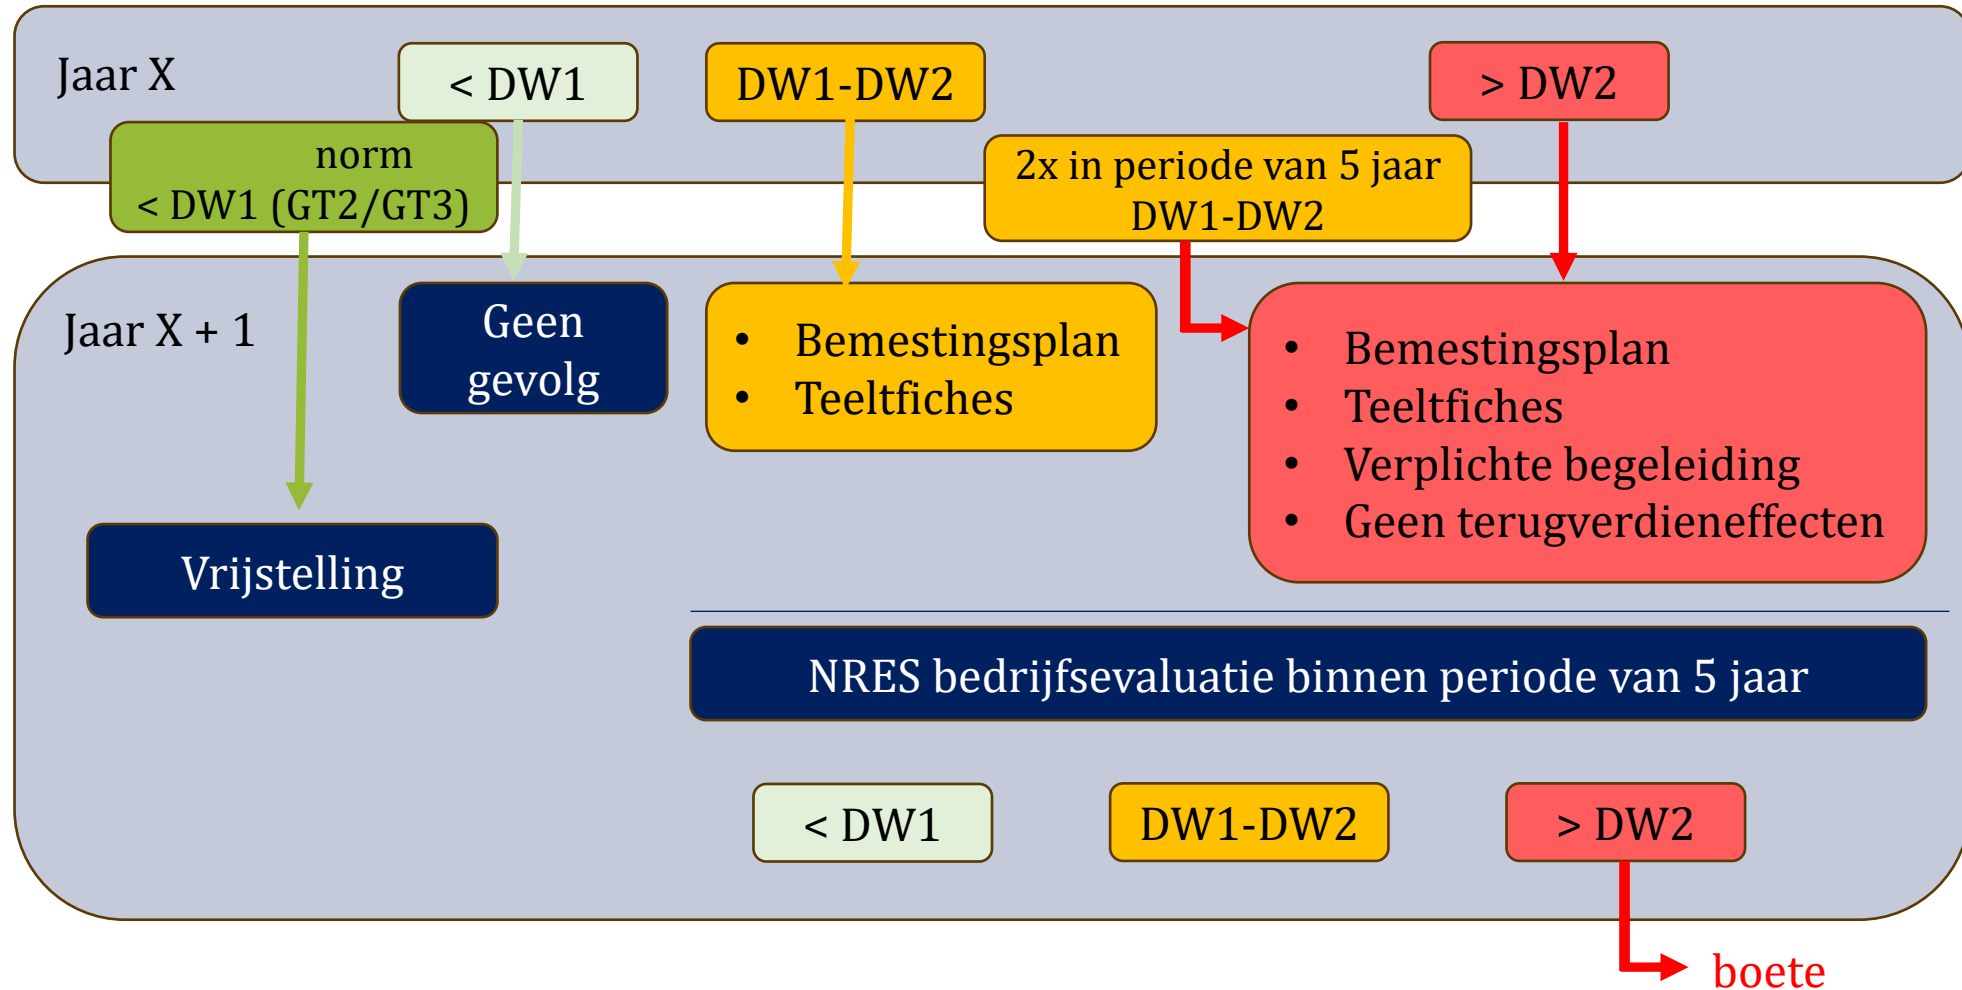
Jaar X

< DW1

DW1-DW2

> DW2

norm
< DW1 (GT2/GT3)

2x in periode van 5 jaar
DW1-DW2

Jaar X + 1

Geen gevolg

- Bemestingsplan
- Teeltfiches

- Bemestingsplan
- Teeltfiches
- Verplichte begeleiding
- Geen terugverdieneffecten

Vrijstelling

NRES bedrijfsevaluatie binnen periode van 5 jaar

< DW1

DW1-DW2

> DW2

boete